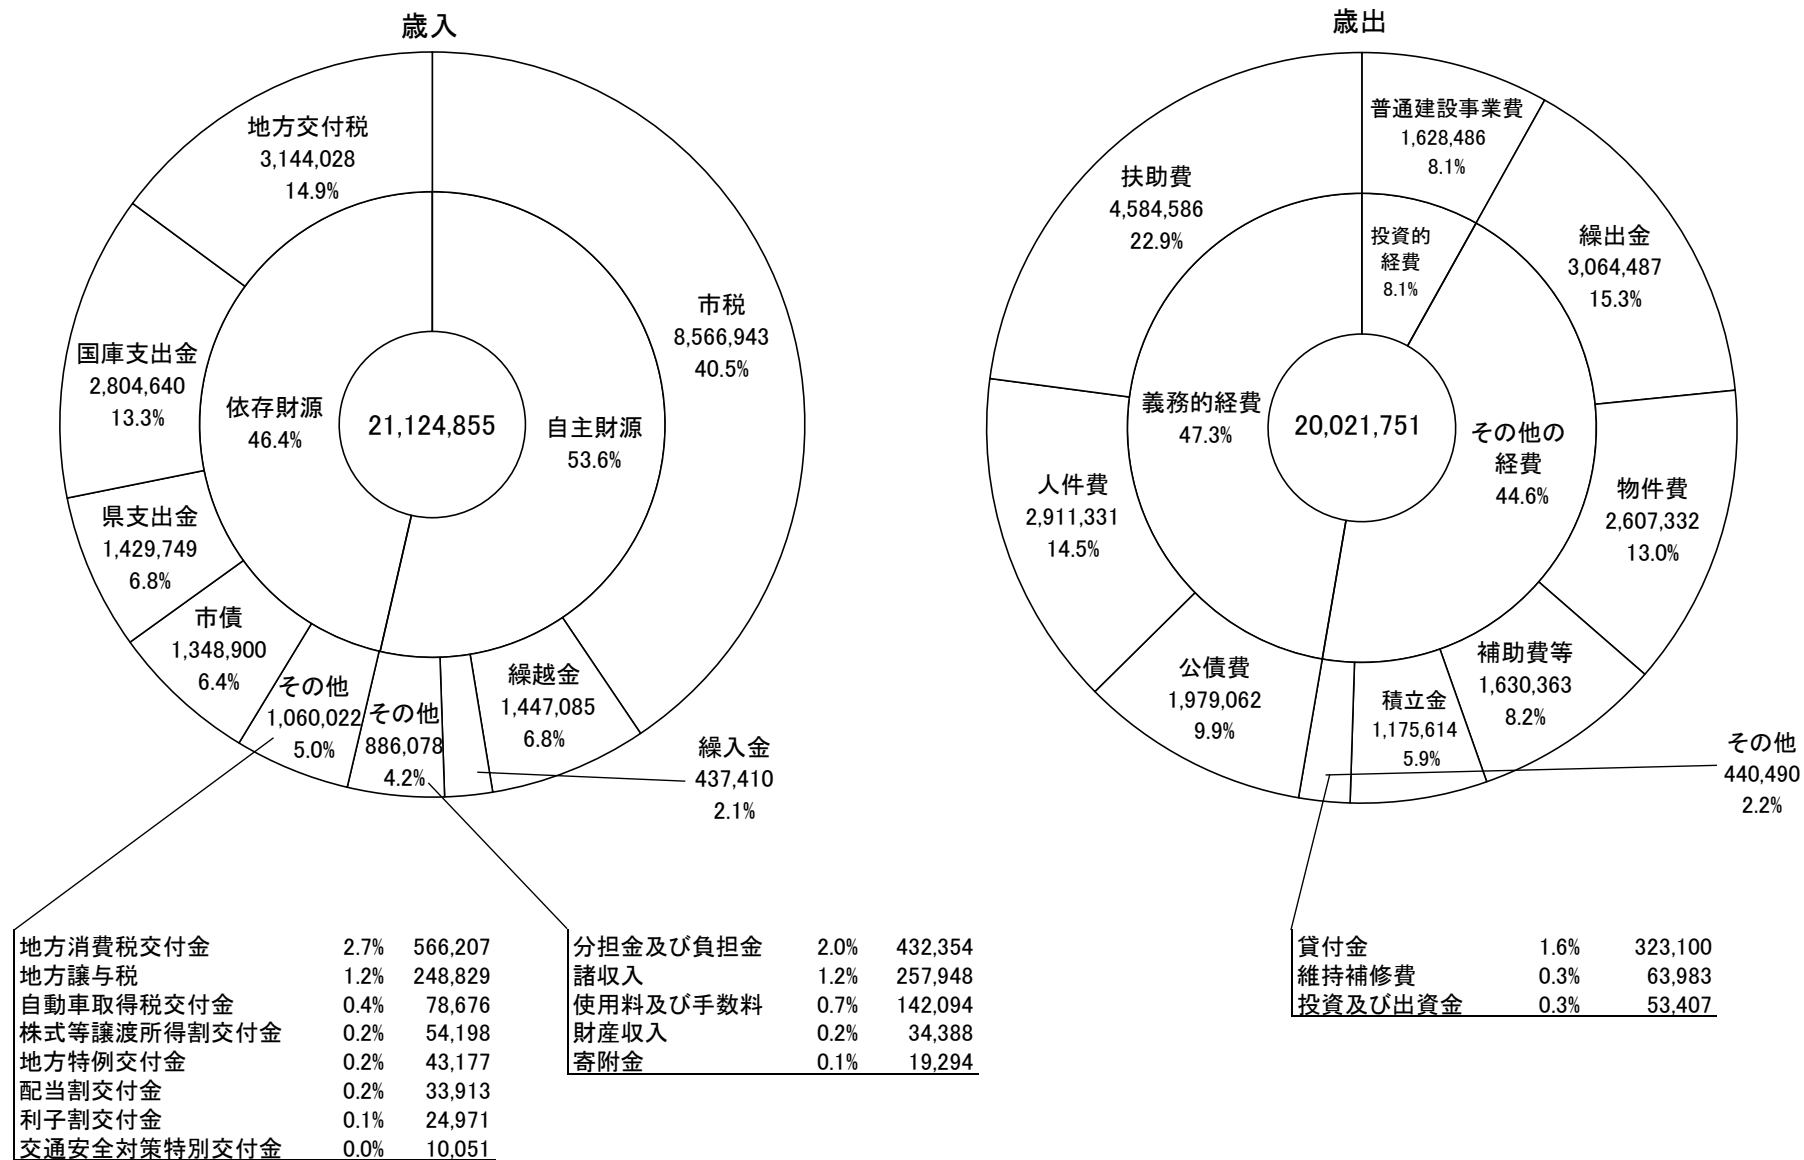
歳入

地方交付税
3,144,028
14.9%

市税
8,566,943
40.5%

国庫支出金
2,804,640
13.3%

依存財源
46.4%

21,124,855

自主財源
53.6%

県支出金
1,429,749
6.8%

市債
1,348,900
6.4%

その他
1,060,022
5.0%

その他
886,078
4.2%

繰越金
1,447,085
6.8%

繰入金
437,410
2.1%

| 地方消費税交付金 | 2.7% | 566,207 |
|---|---|---|
| 地方譲与税 | 1.2% | 248,829 |
| 自動車取得税交付金 | 0.4% | 78,676 |
| 株式等譲渡所得割交付金 | 0.2% | 54,198 |
| 地方特例交付金 | 0.2% | 43,177 |
| 配当割交付金 | 0.2% | 33,913 |
| 利子割交付金 | 0.1% | 24,971 |
| 交通安全対策特別交付金 | 0.0% | 10,051 |

| 分担金及び負担金 | 2.0% | 432,354 |
|---|---|---|
| 諸収入 | 1.2% | 257,948 |
| 使用料及び手数料 | 0.7% | 142,094 |
| 財産収入 | 0.2% | 34,388 |
| 寄附金 | 0.1% | 19,294 |

歳出

普通建設事業費
1,628,486
8.1%

扶助費
4,584,586
22.9%

投資的
経費
8.1%

繰出金
3,064,487
15.3%

義務的経費
47.3%

20,021,751

その他の
経費
44.6%

人件費
2,911,331
14.5%

物件費
2,607,332
13.0%

公債費
1,979,062
9.9%

積立金
1,175,614
5.9%

補助費等
1,630,363
8.2%

その他
440,490
2.2%

| 貸付金 | 1.6% | 323,100 |
|---|---|---|
| 維持補修費 | 0.3% | 63,983 |
| 投資及び出資金 | 0.3% | 53,407 |